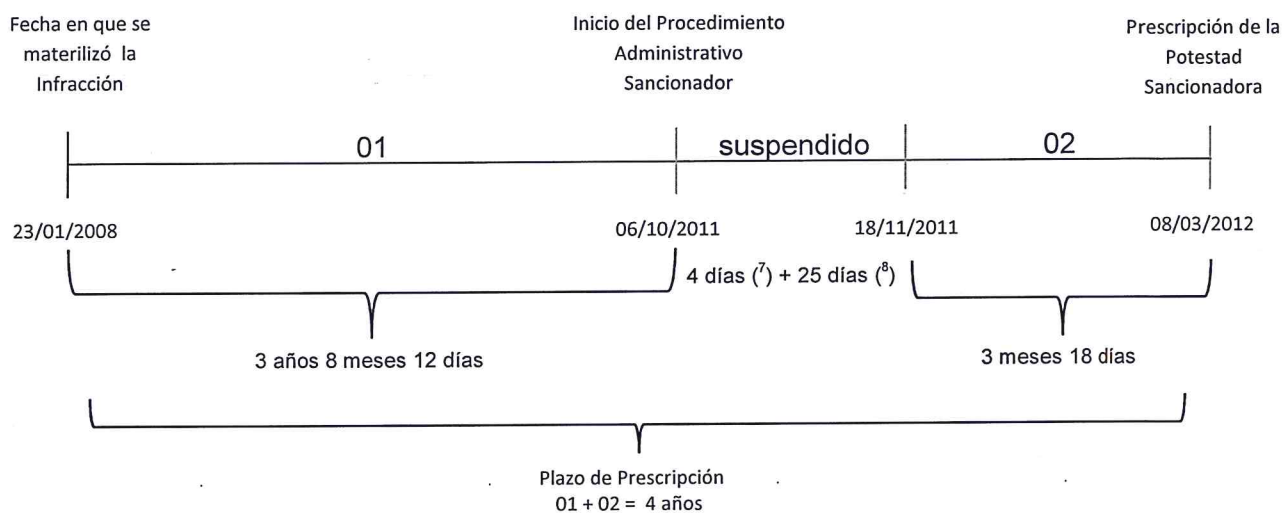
Fecha en que se materializó la Infracción

Inicio del Procedimiento Administrativo Sancionador

Prescripción de la Potestad Sancionadora

01

suspendido

02

23/01/2008

06/10/2011

18/11/2011

08/03/2012

4 días ($^7$) + 25 días ($^8$)

3 años 8 meses 12 días

3 meses 18 días

Plazo de Prescripción
01 + 02 = 4 años